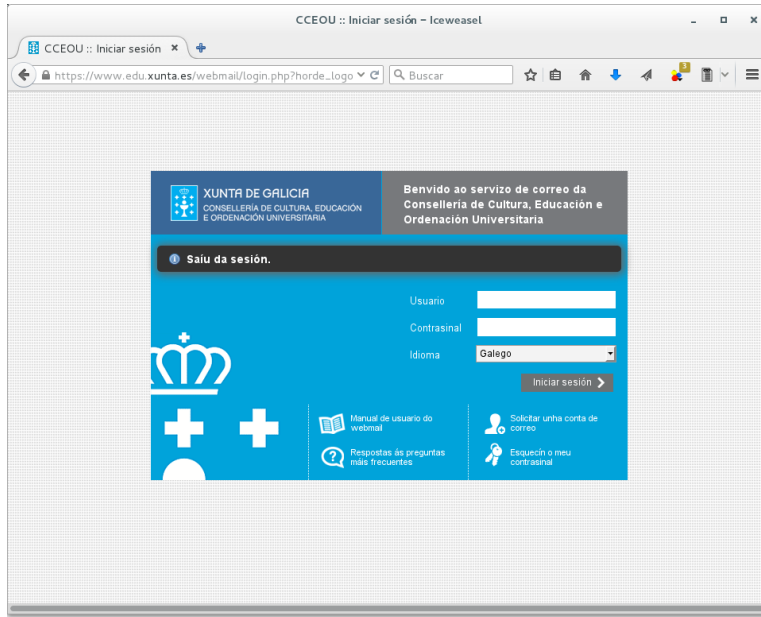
CCEOU :: Iniciar sesión – Iceweasel

CCEOU :: Iniciar sesión ×

https://www.edu.xunta.es/webmail/login.php?horde_logo

Buscar

XUNTA DE GALICIA
CONSELLERÍA DE CULTURA, EDUCACIÓN E ORDENACIÓN UNIVERSITARIA

Benvido ao servizo de correo da Consellería de Cultura, Educación e Ordenación Universitaria

Saíu da sesión.

Usuario

Contrasinal

Idioma Galego

Iniciar sesión

Manual de usuario do webmail

Solicitar unha conta de correo

Respostas ás preguntas máis frecuentes

Esqueción o meu contrasinal